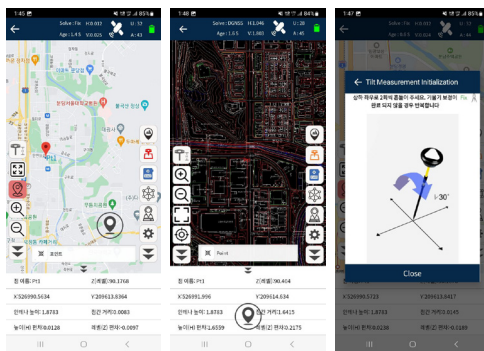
1:45
Solve : Fix H:0.012 U:28
Age : 1.4 S V:0.025 A:43

포인트

점 이름: Pt1
Z(해발):98.1768
X:526990.5634
Y:209613.6364
안테나 높이: 1.8733
최근 거리:0.0083
높이(H) 편차:0.0128
좌표(Z) 편차:-0.0097

1:48
Solve : DGNSS H:1.046 U:28
Age : 1.0 S V:1.080 A:45

Point

점 이름:Pt1
Z(해발):98.404
X:526991.996
Y:209614.6415
안테나 높이: 1.8733
최근 거리:1.6415
높이(H) 편차:1.6559
좌표(Z) 편차:0.2175

1:47
Solve : Fix
Age : 1.0

Tilt Measurement Initialization
상하 좌우로 1회씩 흔들어 주세요. 기울기 보정이 완료 되지 않을 경우 반복합니다
\<30°
Close

X:526990.5723
Y:209613.8417
안테나 높이: 1.8733
최근 거리:0.0145
높이(H) 편차:0.0238
좌표(Z) 편차:-0.0189